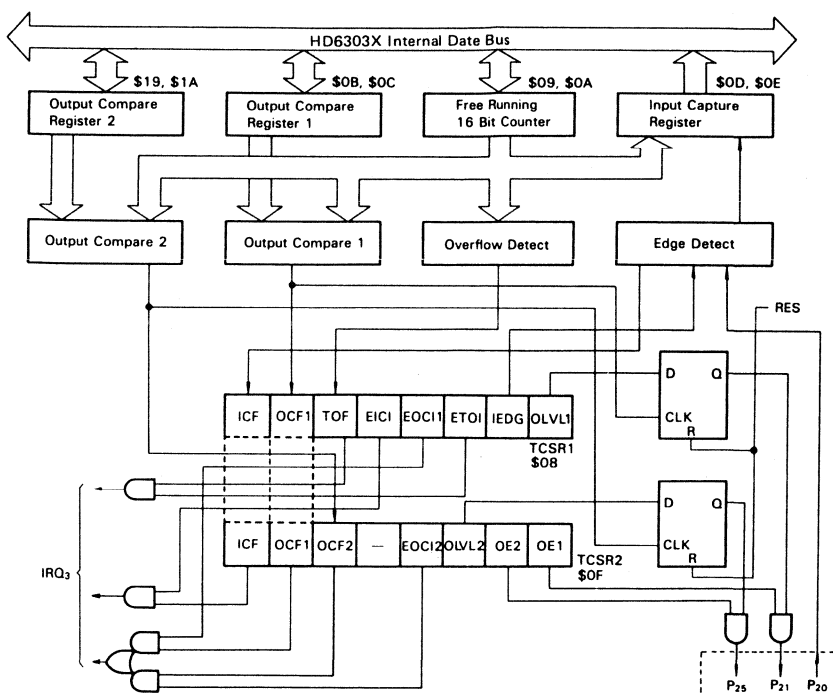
HD6303X Internal Date Bus

\$19, \$1A

\$0B, \$0C

\$09, \$0A

\$0D, \$0E

Output Compare Register 2

Output Compare Register 1

Free Running 16 Bit Counter

Input Capture Register

Output Compare 2

Output Compare 1

Overflow Detect

Edge Detect

RES

D Q

CLK R

| ICF | OCF1 | TOF | EICI | EOCI1 | ETOI | IEDG | OLVL1 |
|---|---|---|---|---|---|---|---|

TCSR1 \$08

D Q

CLK R

| ICF | OCF1 | OCF2 | — | EOCI2 | OLVL2 | OE2 | OE1 |
|---|---|---|---|---|---|---|---|

TCSR2 \$0F

$IRQ_3$

$P_{25}$ $P_{21}$ $P_{20}$